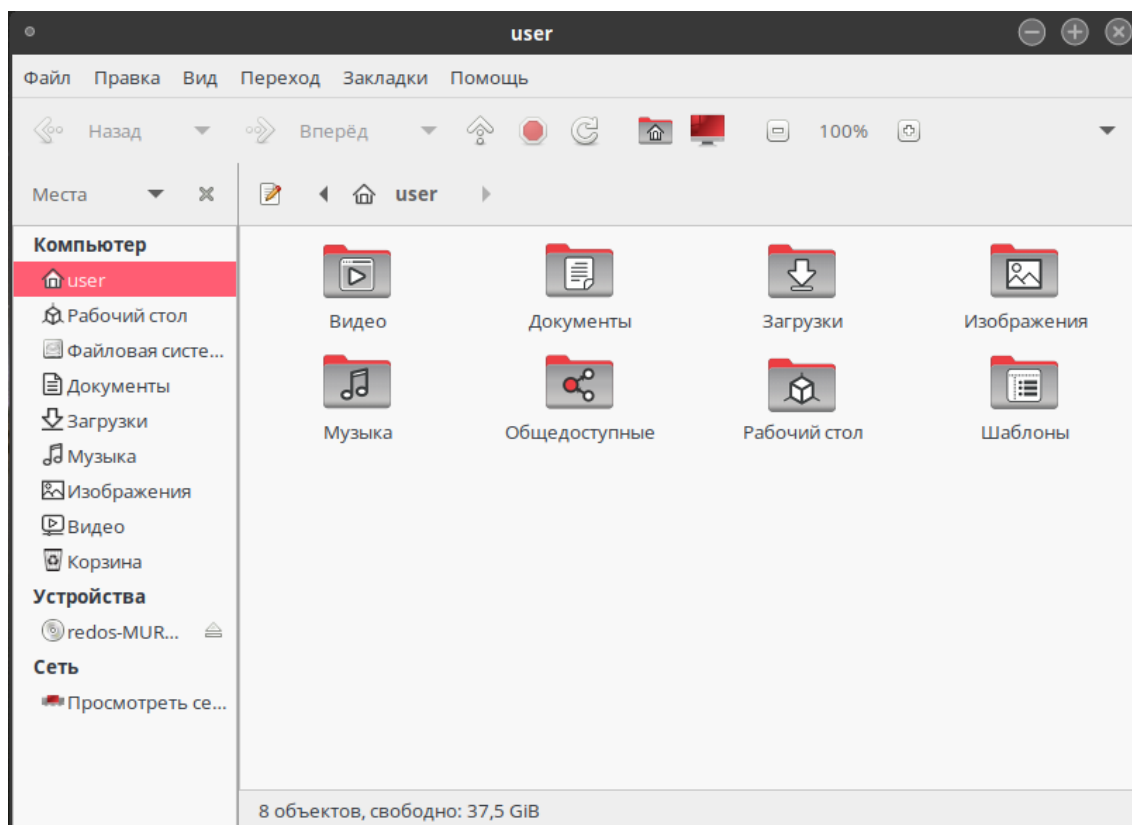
user

Файл Правка Вид Переход Закладки Помощь

Назад Вперёд 100%

Места

user

Компьютер
user
Рабочий стол
Файловая систе...
Документы
Загрузки
Музыка
Изображения
Видео
Корзина
Устройства
redos-MUR...
Сеть
Просмотреть се...

Видео
Документы
Загрузки
Изображения
Музыка
Общедоступные
Рабочий стол
Шаблоны

8 объектов, свободно: 37,5 GiB